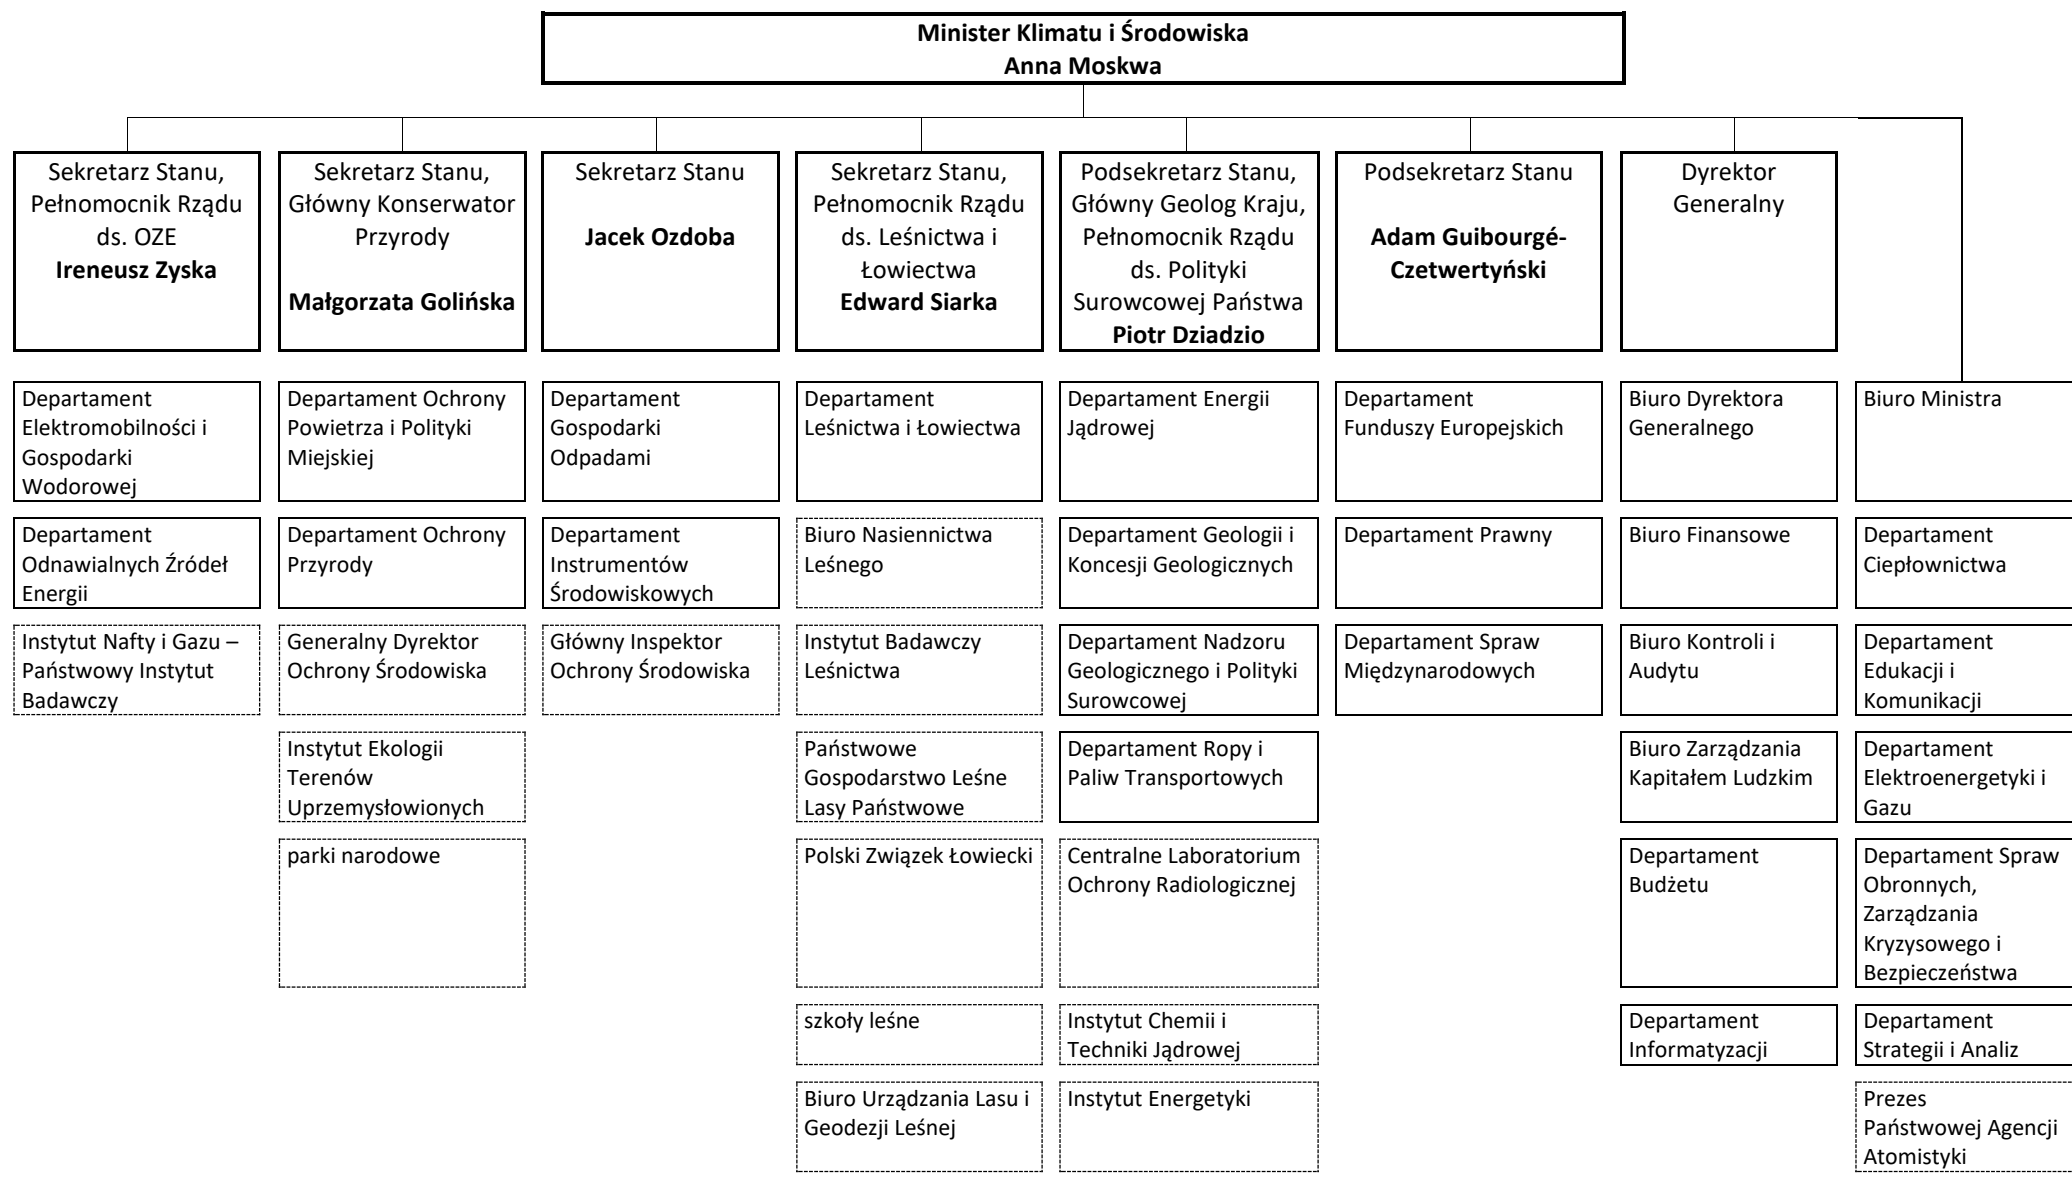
Minister Klimatu i Środowiska
Anna Moskwa

Sekretarz Stanu, Pełnomocnik Rządu ds. OZE
Ireneusz Zyska

Departament Elektromobilności i Gospodarki Wodorowej

Departament Odnawialnych Źródeł Energii

Instytut Nafty i Gazu – Państwowy Instytut Badawczy

Sekretarz Stanu, Główny Konserwator Przyrody
Małgorzata Golińska

Departament Ochrony Powietrza i Polityki Miejskiej

Departament Ochrony Przyrody

Generalny Dyrektor Ochrony Środowiska

Instytut Ekologii Terenów Uprzemysłowionych

parki narodowe

Sekretarz Stanu
Jacek Ozdoba

Departament Gospodarki Odpadami

Departament Instrumentów Środowiskowych

Główny Inspektor Ochrony Środowiska

Sekretarz Stanu, Pełnomocnik Rządu ds. Leśnictwa i Łowiectwa
Edward Siarka

Departament Leśnictwa i Łowiectwa

Biuro Nasiennictwa Leśnego

Instytut Badawczy Leśnictwa

Państwowe Gospodarstwo Leśne Lasy Państwowe

Polski Związek Łowiecki

szkoły leśne

Biuro Urządzania Lasu i Geodezji Leśnej

Podsekretarz Stanu, Główny Geolog Kraju, Pełnomocnik Rządu ds. Polityki Surowcowej Państwa
Piotr Dziadzio

Departament Energii Jądrowej

Departament Geologii i Koncesji Geologicznych

Departament Nadzoru Geologicznego i Polityki Surowcowej

Departament Ropy i Paliw Transportowych

Centralne Laboratorium Ochrony Radiologicznej

Instytut Chemii i Techniki Jądrowej

Instytut Energetyki

Podsekretarz Stanu
Adam Guibourgé-Czetwertyński

Departament Funduszy Europejskich

Departament Prawny

Departament Spraw Międzynarodowych

Dyrektor Generalny

Biuro Dyrektora Generalnego

Biuro Finansowe

Biuro Kontroli i Audytu

Biuro Zarządzania Kapitałem Ludzkim

Departament Budżetu

Departament Informatyzacji

Biuro Ministra

Departament Ciepłownictwa

Departament Edukacji i Komunikacji

Departament Elektroenergetyki i Gazu

Departament Spraw Obronnych, Zarządzania Kryzysowego i Bezpieczeństwa

Departament Strategii i Analiz

Prezes Państwowej Agencji Atomistyki